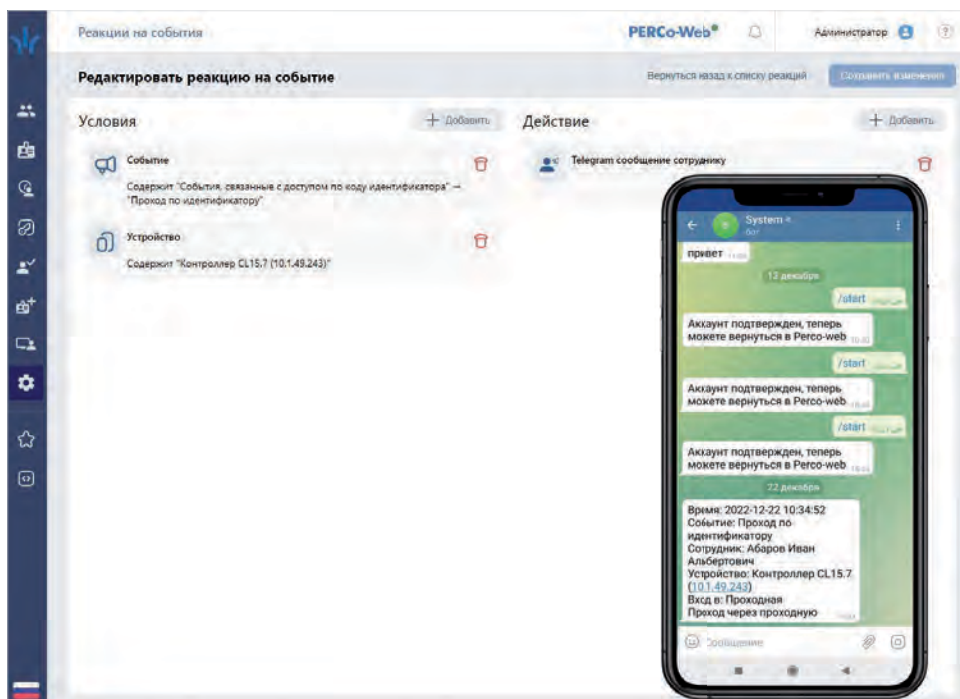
Реакции на события

PERCo-Web®

Администратор

Редактировать реакцию на событие

Вернуться назад к списку реакций

Сохранить изменения

Условия

+ Добавить

Событие

Содержит "События, связанные с доступом по коду идентификатора" → "Проход по идентификатору"

Устройство

Содержит "Контроллер CL15.7 (10.1.49.243)"

Действие

+ Добавить

Telegram сообщение сотруднику

System
бот

привет

12 декабря

/start

Аккаунт подтвержден, теперь можете вернуться в Perco-web

/start

Аккаунт подтвержден, теперь можете вернуться в Perco-web

/start

Аккаунт подтвержден, теперь можете вернуться в Perco-web

22 декабря

Время: 2022-12-22 10:34:52
Событие: Проход по идентификатору
Сотрудник: Абаров Иван Альбертович
Устройство: Контроллер CL15.7 (10.1.49.243)
Вход в: Проходная
Проход через проходную

Сообщение